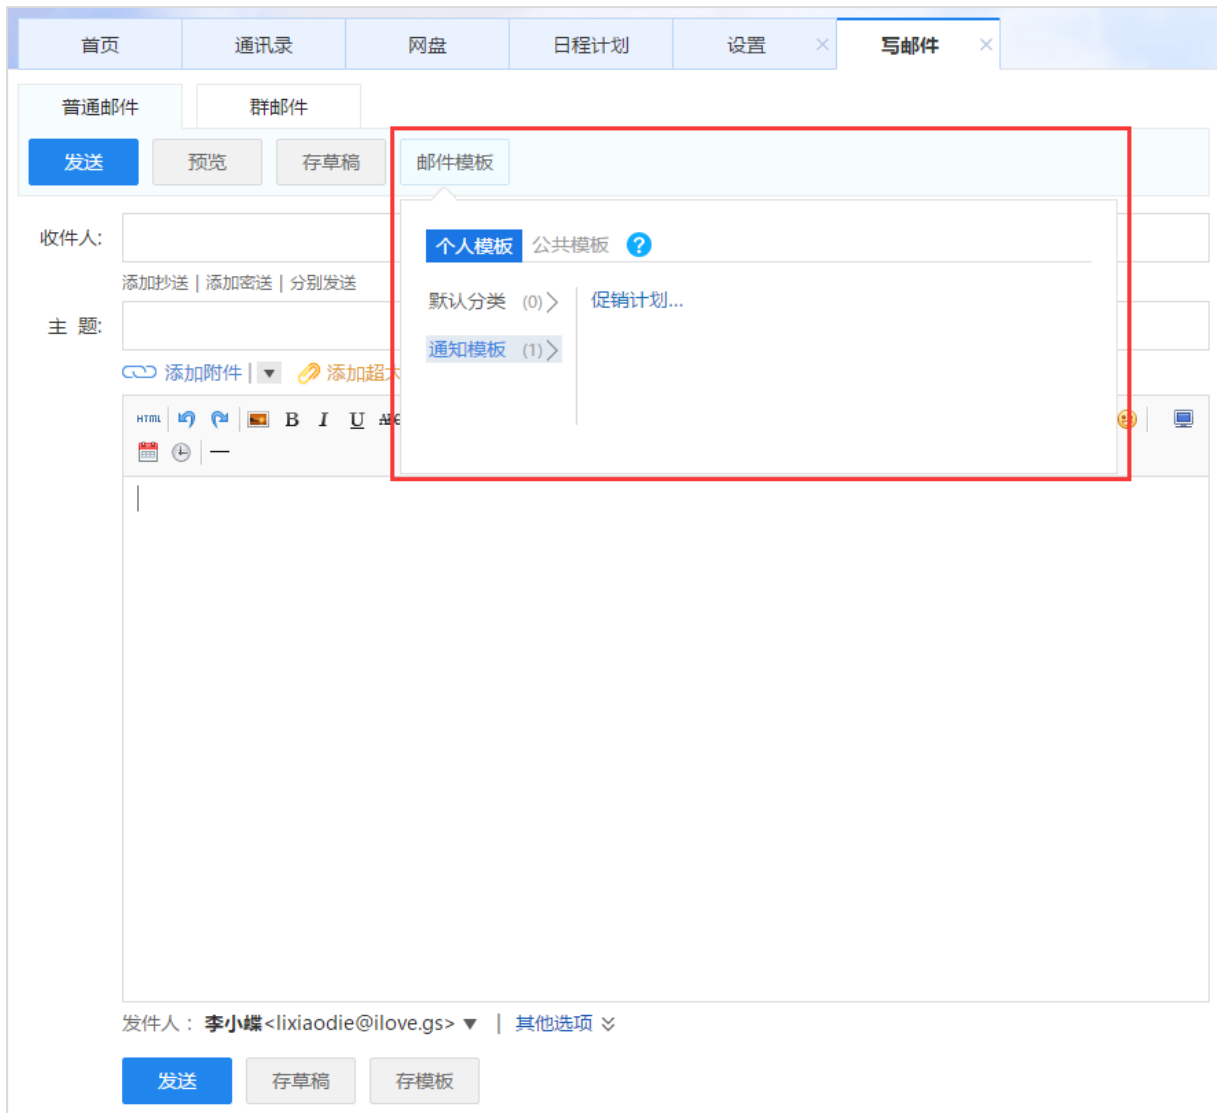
首页 通讯录 网盘 日程计划 设置 × 写邮件 ×

普通邮件 群邮件

发送 预览 存草稿 邮件模板

收件人:

添加抄送 | 添加密送 | 分别发送

主 题:

添加附件 | ▼ 添加超大

HTML B I U ABC

—

个人模板 公共模板 ?

默认分类 (0)

通知模板 (1)

促销计划...

发件人： 李小蝶<lixiaodie@ilove.gs> ▼ | 其他选项

发送 存草稿 存模板